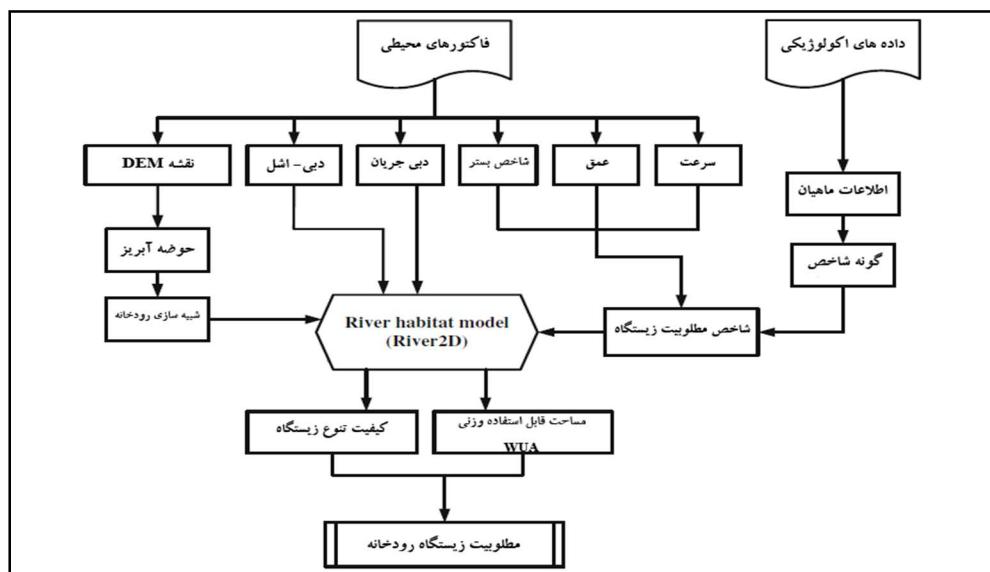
داده های اکولوژیکی

فاکتورهای محیطی

سرعت

عمق

شاخص بستر

دبی جریان

دبی- اشل

نقشه DEM

اطلاعات ماهیان

گونه شاخص

حوضه آبریز

شبیه سازی رودخانه

River habitat model (River2D)

شاخص مطلوبیت زیستگاه

کیفیت تنوع زیستگاه

مساحت قابل استفاده وزنی WUA

مطلوبیت زیستگاه رودخانه